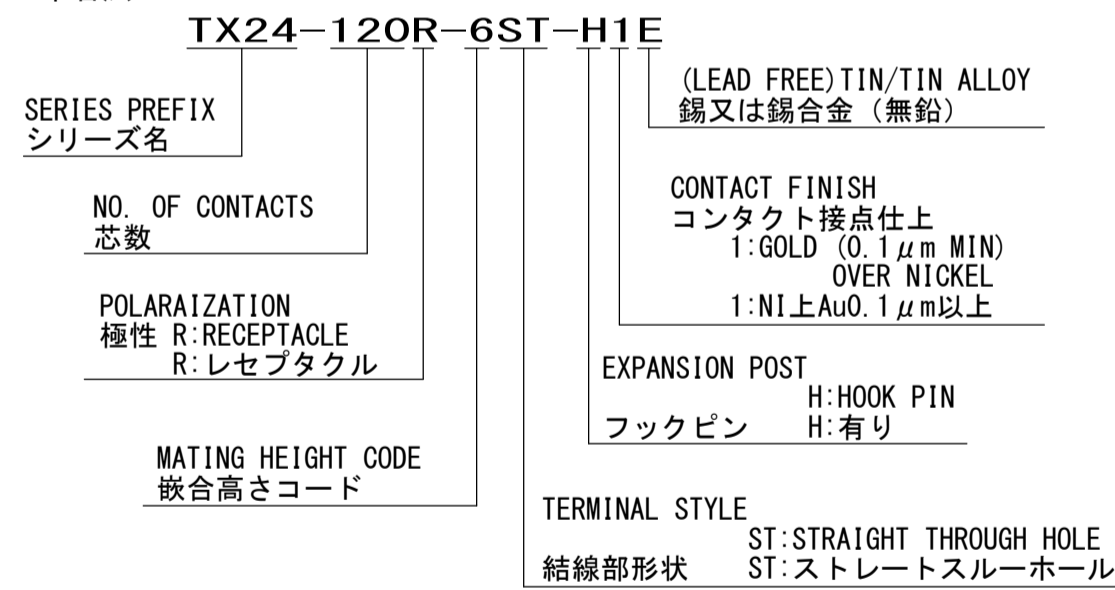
TX24-120R-6ST-H1E

(LEAD FREE)TIN/TIN ALLOY
錫又は錫合金（無鉛）

SERIES PREFIX
シリーズ名

CONTACT FINISH
コンタクト接点仕上
1:GOLD (0.1$\mu$m MIN) OVER NICKEL
1:NI上Au0.1$\mu$m以上

NO. OF CONTACTS
芯数

POLARAIZATION
極性 R:RECEPTACLE
R:レセプタクル

EXPANSION POST
H:HOOK PIN
フックピン H:有り

MATING HEIGHT CODE
嵌合高さコード

TERMINAL STYLE
ST:STRAIGHT THROUGH HOLE
結線部形状 ST:ストレートスルーホール